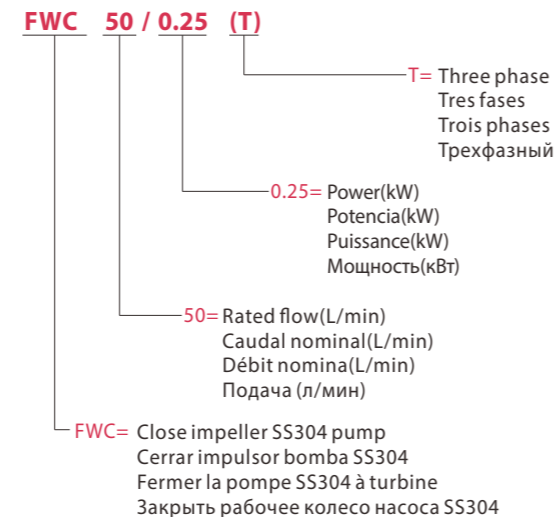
FWC 50 / 0.25 (T)

T= Three phase
Tres fases
Trois phases
Трехфазный

0.25= Power(kW)
Potencia(kW)
Puissance(kW)
Мощность(кВт)

50= Rated flow(L/min)
Caudal nominal(L/min)
Débit nomina(L/min)
Подача (л/мин)

FWC= Close impeller SS304 pump
Cerrar impulsor bomba SS304
Fermer la pompe SS304 à turbine
Закрыть рабочее колесо насоса SS304